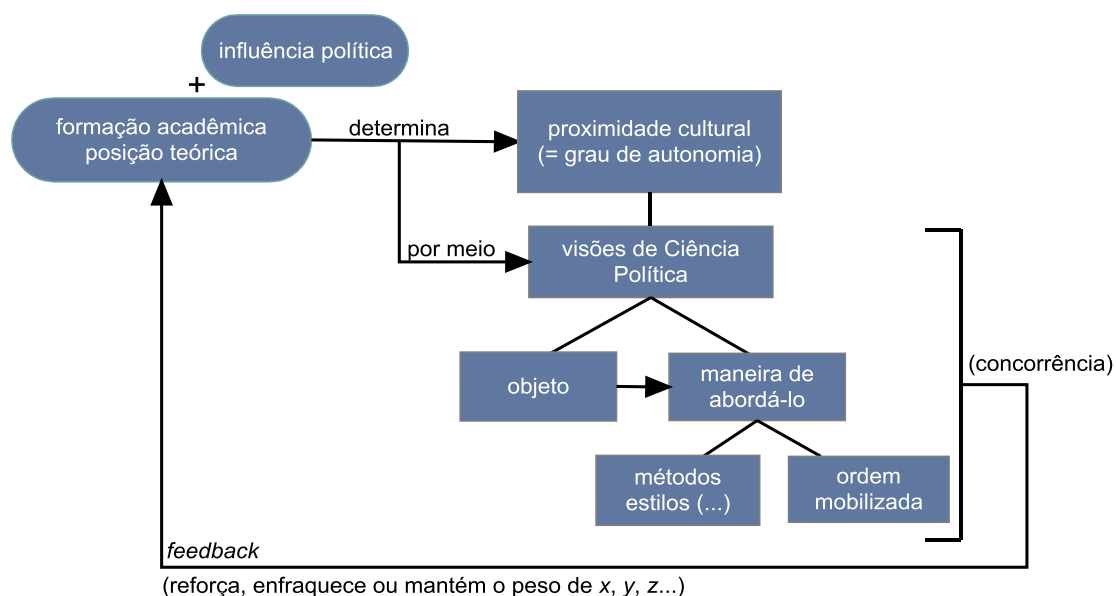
influência política

+

formação acadêmica
posição teórica

determina

proximidade cultural
(= grau de autonomia)

por meio

visões de Ciência
Política

objeto

maneira de
abordá-lo

métodos
estilos (...)

ordem
mobilizada

(concorrência)

feedback

(reforça, enfraquece ou mantém o peso de x, y, z...)